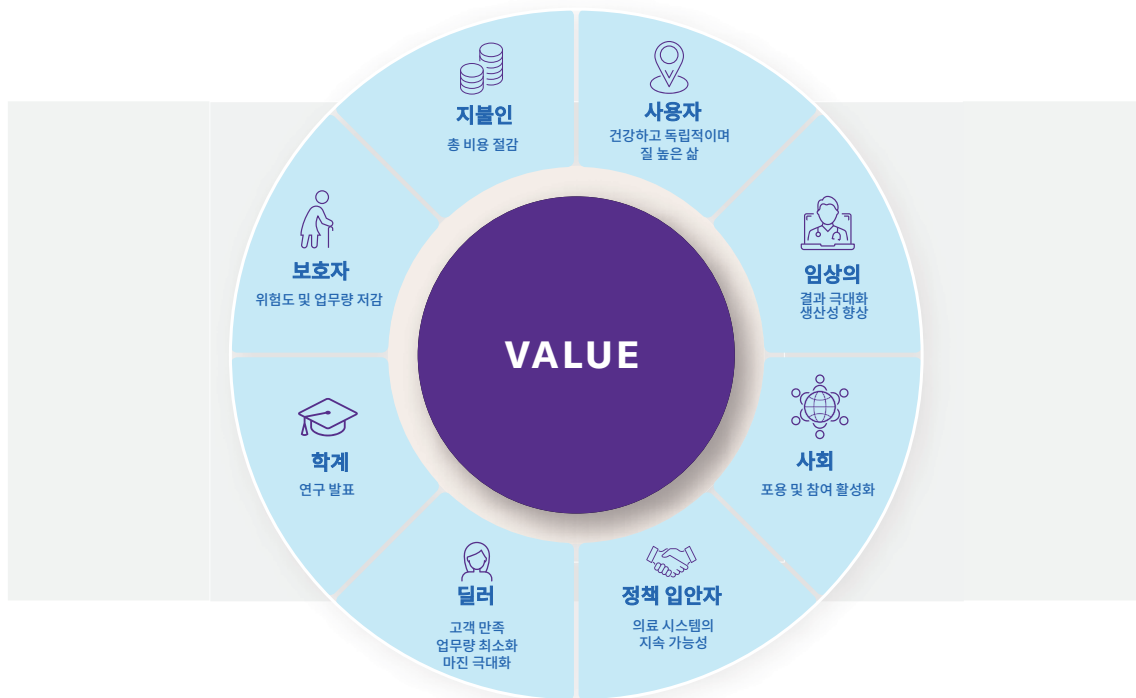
지불인
총 비용 절감

사용자
건강하고 독립적이며 질 높은 삶

임상의
결과 극대화 생산성 향상

사회
포용 및 참여 활성화

정책 입안자
의료 시스템의 지속 가능성

딜러
고객 만족 업무량 최소화 마진 극대화

학계
연구 발표

보호자
위험도 및 업무량 저감

VALUE